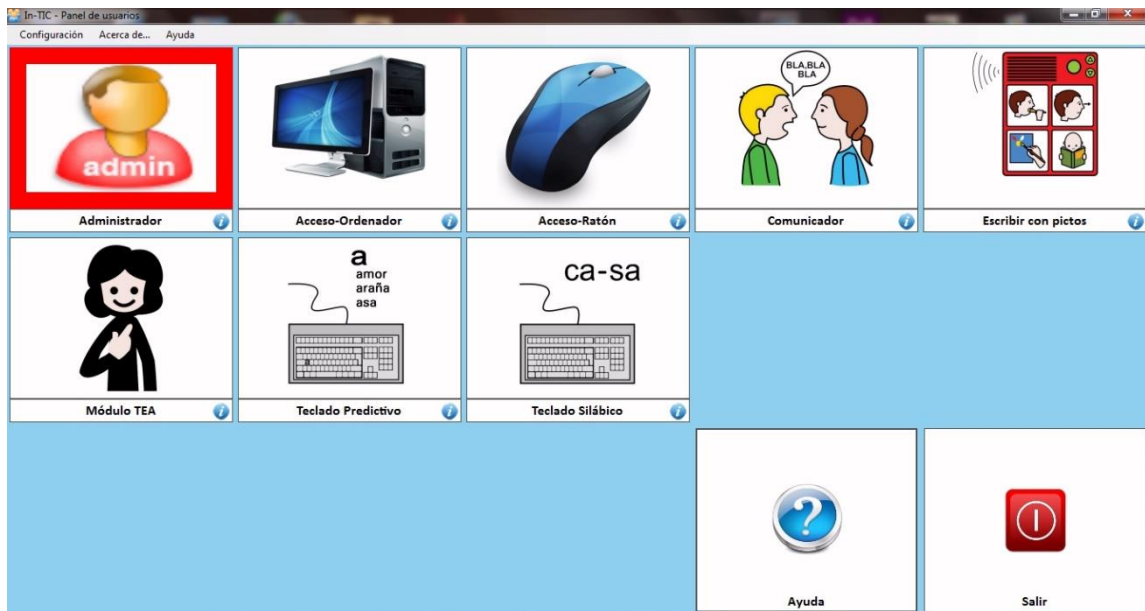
In-TIC - Panel de usuarios

Configuración Acerca de... Ayuda

admin

Administrador

Acceso-Ordenador

Acceso-Ratón

BLA,BLA BLA

Comunicador

Escribir con pictos

Módulo TEA

a
amor
araña
asa

Teclado Predictivo

ca-sa

Teclado Silábico

Ayuda

Salir